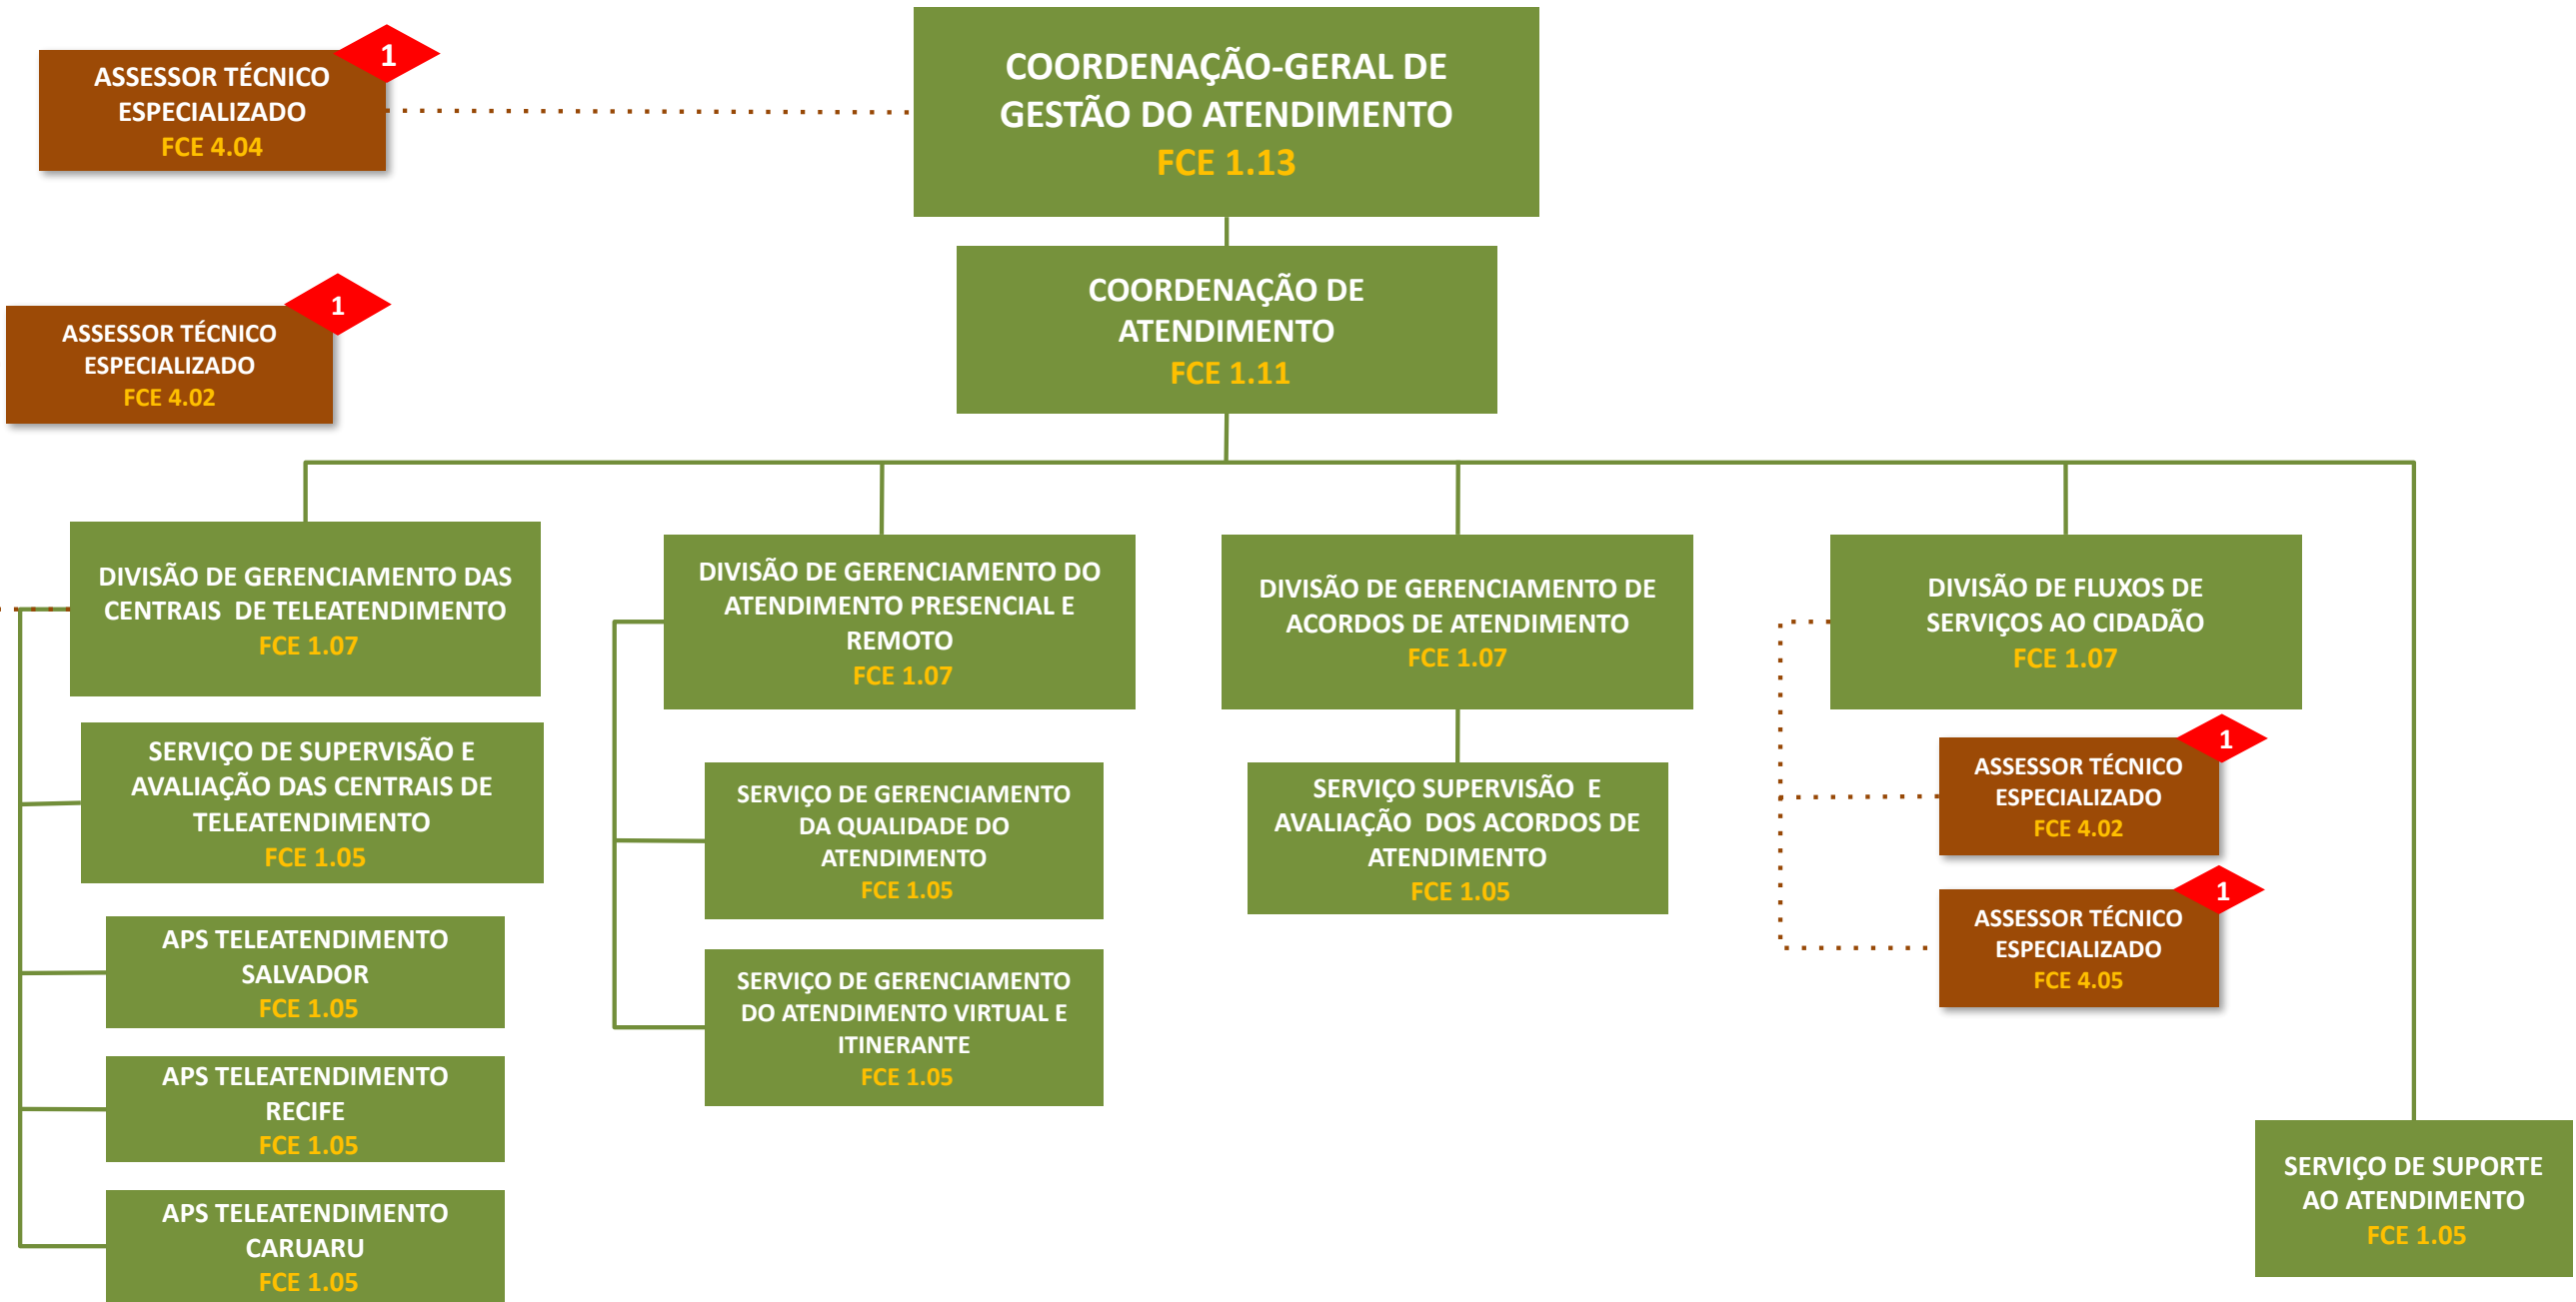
ASSESSOR TÉCNICO ESPECIALIZADO
FCE 4.04
1

COORDENAÇÃO-GERAL DE GESTÃO DO ATENDIMENTO
FCE 1.13

ASSESSOR TÉCNICO ESPECIALIZADO
FCE 4.02
1

COORDENAÇÃO DE ATENDIMENTO
FCE 1.11

DIVISÃO DE GERENCIAMENTO DAS CENTRAIS DE TELEATENDIMENTO
FCE 1.07

SERVIÇO DE SUPERVISÃO E AVALIAÇÃO DAS CENTRAIS DE TELEATENDIMENTO
FCE 1.05

APS TELEATENDIMENTO SALVADOR
FCE 1.05

APS TELEATENDIMENTO RECIFE
FCE 1.05

APS TELEATENDIMENTO CARUARU
FCE 1.05

DIVISÃO DE GERENCIAMENTO DO ATENDIMENTO PRESENCIAL E REMOTO
FCE 1.07

SERVIÇO DE GERENCIAMENTO DA QUALIDADE DO ATENDIMENTO
FCE 1.05

SERVIÇO DE GERENCIAMENTO DO ATENDIMENTO VIRTUAL E ITINERANTE
FCE 1.05

DIVISÃO DE GERENCIAMENTO DE ACORDOS DE ATENDIMENTO
FCE 1.07

SERVIÇO SUPERVISÃO E AVALIAÇÃO DOS ACORDOS DE ATENDIMENTO
FCE 1.05

DIVISÃO DE FLUXOS DE SERVIÇOS AO CIDADÃO
FCE 1.07

ASSESSOR TÉCNICO ESPECIALIZADO
FCE 4.02
1

ASSESSOR TÉCNICO ESPECIALIZADO
FCE 4.05
1

SERVIÇO DE SUPORTE AO ATENDIMENTO
FCE 1.05